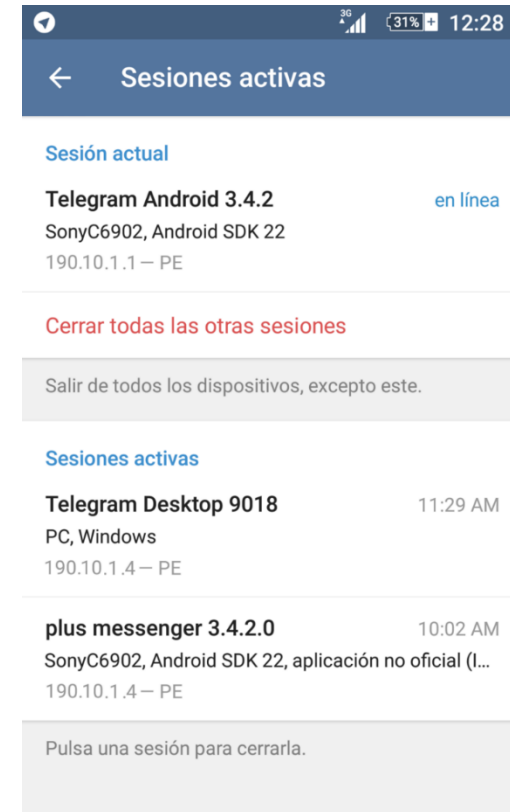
3G 31% 12:28

Sesiones activas

Sesión actual

Telegram Android 3.4.2
en línea
SonyC6902, Android SDK 22
190.10.1.1 — PE

Cerrar todas las otras sesiones

Salir de todos los dispositivos, excepto este.

Sesiones activas

Telegram Desktop 9018
11:29 AM
PC, Windows
190.10.1.4 — PE

plus messenger 3.4.2.0
10:02 AM
SonyC6902, Android SDK 22, aplicación no oficial (I...
190.10.1.4 — PE

Pulsa una sesión para cerrarla.